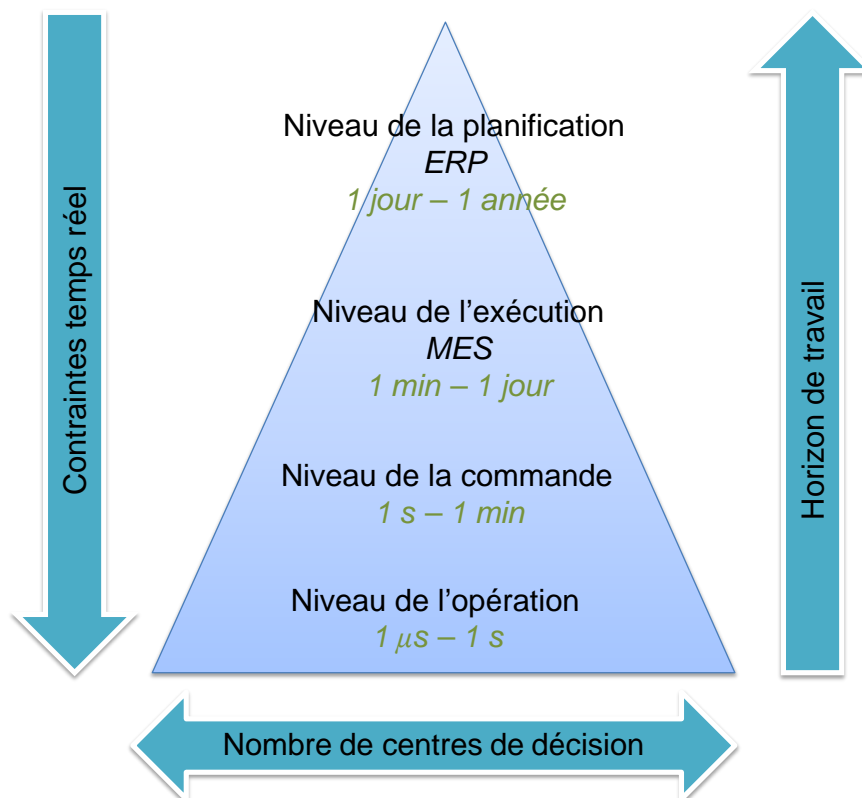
Contraintes temps réel

Niveau de la planification
ERP
1 jour – 1 année

Niveau de l'exécution
MES
1 min – 1 jour

Niveau de la commande
1 s – 1 min

Niveau de l'opération
1 $\mu$s – 1 s

Horizon de travail

Nombre de centres de décision